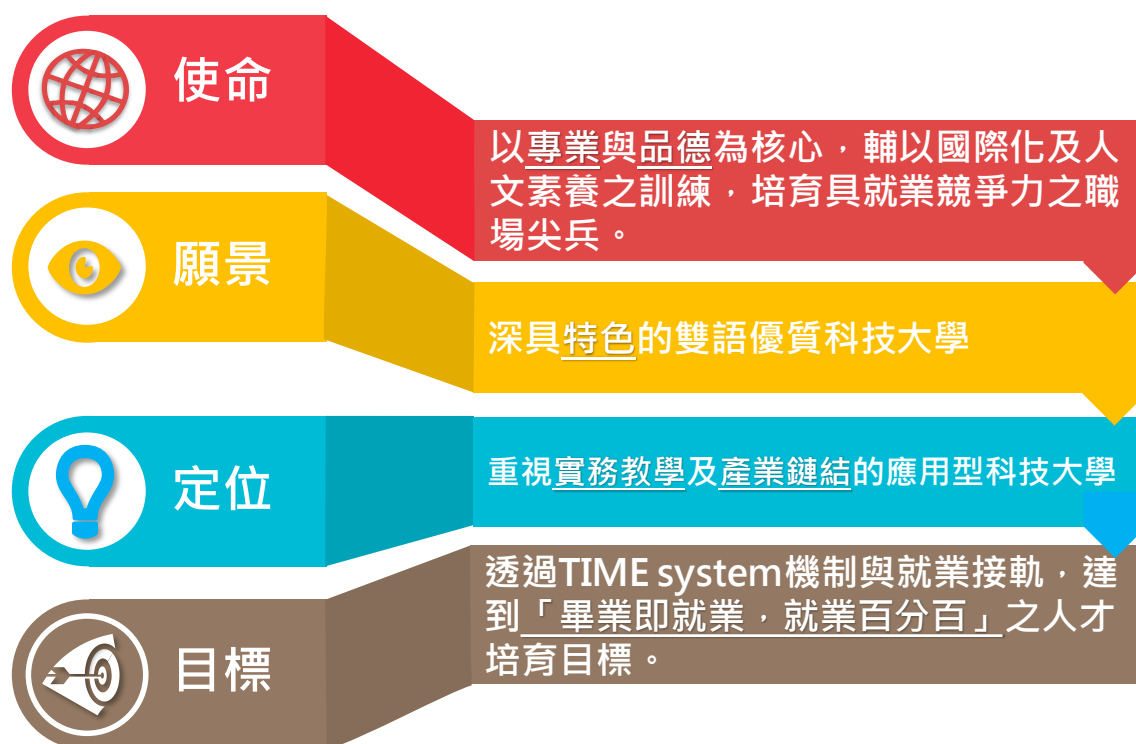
使命

以專業與品德為核心，輔以國際化及人文素養之訓練，培育具就業競爭力之職場尖兵。

願景

深具特色的雙語優質科技大學

定位

重視實務教學及產業鏈結的應用型科技大學

目標

透過TIME system機制與就業接軌，達到「畢業即就業，就業百分百」之人才培育目標。